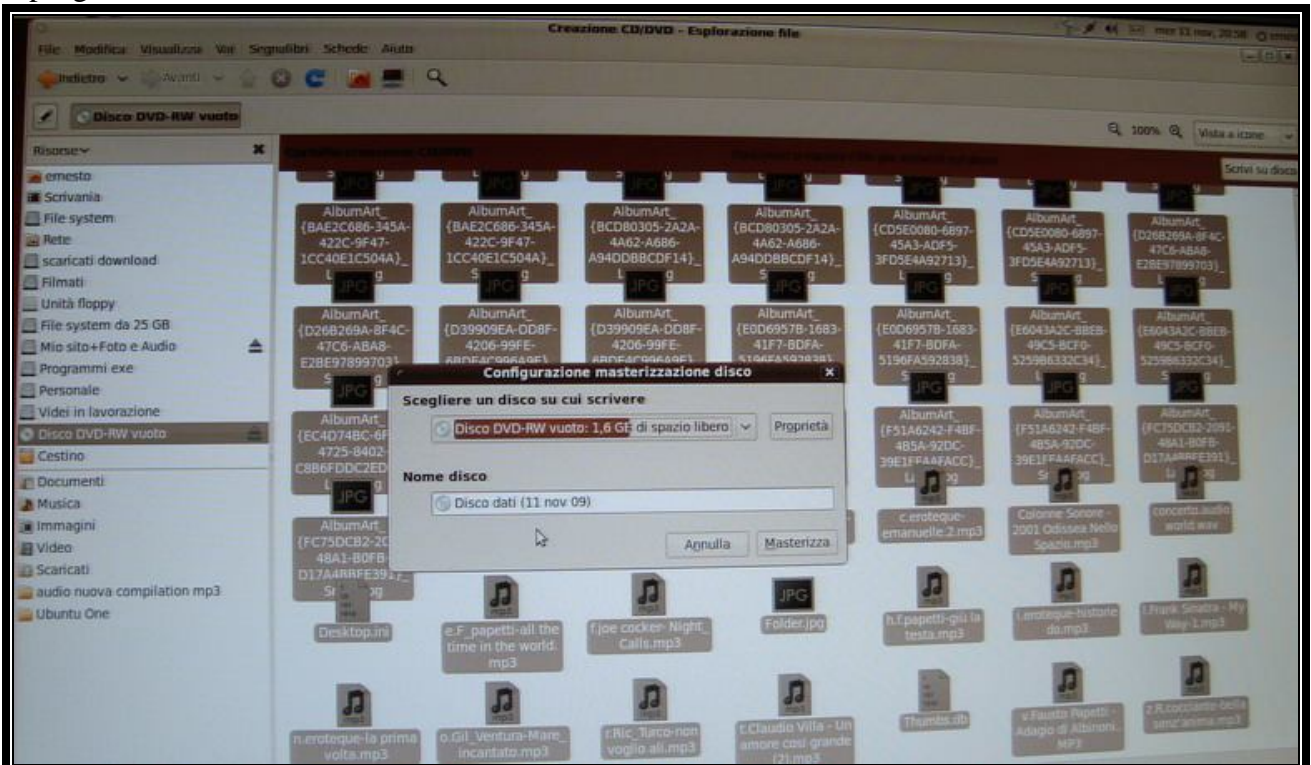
Creazione CD/DVD - Esplorazione file

mer 11 nov, 20:58

File Modifica Visualizza Vai Segnalibri Schede Aiuto

Indietro Avanti

Disco DVD-RW vuoto

100% Vista a icone

Risorse

ernesto
Scrivania
File system
Rete
scaricati download
Filmati
Unità floppy
File system da 25 GB
Mio sito+Foto e Audio
Programmi exe
Personale
Videi in lavorazione
Disco DVD-RW vuoto
Cestino
Documenti
Musica
Immagini
Video
Scaricati
audio nuova compilation mp3
Ubuntu One

Scrivi su disco

AlbumArt_{BAE2C686-345A-422C-9F47-1CC40E1C504A}_
AlbumArt_{BAE2C686-345A-422C-9F47-1CC40E1C504A}_
AlbumArt_{BCD80305-2A2A-4A62-A686-A94DDBBCDF14}_
AlbumArt_{BCD80305-2A2A-4A62-A686-A94DDBBCDF14}_
AlbumArt_{CD5E0080-6897-45A3-ADF5-3FD5E4A92713}_
AlbumArt_{CD5E0080-6897-45A3-ADF5-3FD5E4A92713}_
AlbumArt_{D26B269A-8F4C-47C6-A8A8-E2BE97899703}_
AlbumArt_{D26B269A-8F4C-47C6-A8A8-E2BE97899703}_
AlbumArt_{D39909EA-DD8F-4206-99FE-
AlbumArt_{D39909EA-DD8F-4206-99FE-
AlbumArt_{E0D6957B-1683-41F7-BDFA-
AlbumArt_{E0D6957B-1683-41F7-BDFA-5196FA592838}_
AlbumArt_{E6043A2C-8BE8-49C5-BCF0-525986332C34}_
AlbumArt_{E6043A2C-8BE8-49C5-BCF0-525986332C34}_
AlbumArt_{EC4D74BC-6F-4725-8402-C8B6FDDC2ED
AlbumArt_{F51A6242-F4BF-4B5A-92DC-39E1FFA4FACC}_
AlbumArt_{F51A6242-F4BF-4B5A-92DC-39E1FFA4FACC}_
AlbumArt_{FC75DCB2-2091-48A1-B0FB-D17A4RBFE391}_
AlbumArt_{FC75DCB2-2C-48A1-B0FB-D17A4RBFE391}_
c.eroteque-emanuelle.2.mp3
Colonne Sonore - 2001 Odissea Nello Spazio.mp3
concerto.audio world.wav
Desktop.ini
e.F_papetti-all the time in the world.mp3
f.joe cocker- Night_Calls.mp3
Folder.jpg
h.f.papetti-giù la testa.mp3
i.eroteque-histoire du.mp3
l.Frank Sinatra - My Way-1.mp3
n.eroteque-la prima volta.mp3
o.Gil_Ventura-Mare_incantato.mp3
r.Ric_Turco-non voglio ali.mp3
t.Claudio Villa - Un amore così grande (2).mp3
Thumbs.db
v.Fausto Papetti - Adagio di Albinoni.MP3
z.R.cocciante-bella senz'anima.mp3

Configurazione masterizzazione disco

Scegliere un disco su cui scrivere
Disco DVD-RW vuoto: 1,6 GB di spazio libero
Proprietà

Nome disco
Disco dati (11 nov 09)

Annulla Masterizza